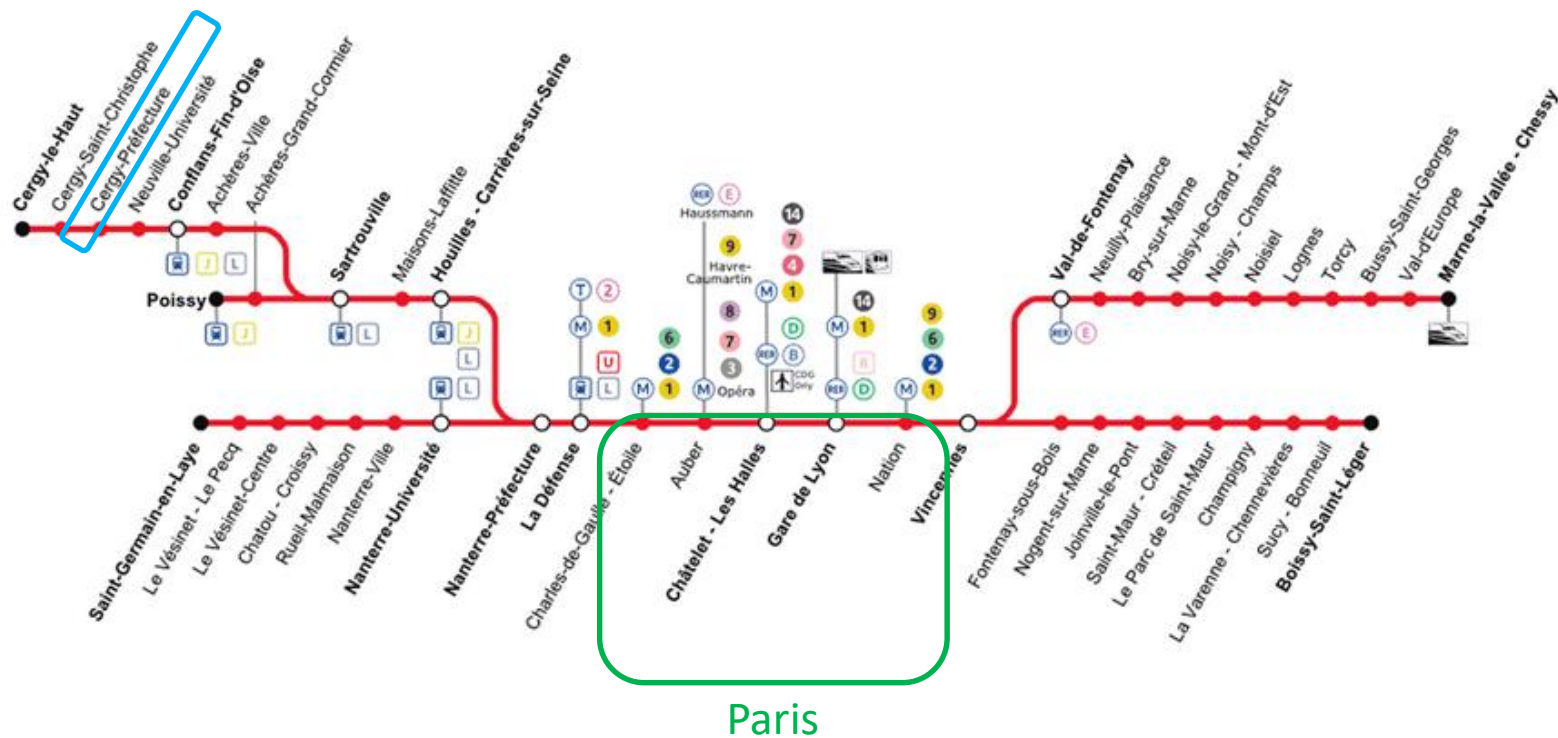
Cergy-le-Haut
Cergy-Saint-Christophe
Cergy-Préfecture
Neuville-Université
Conflans-Fin-d'Oise
Achères-Ville
Achères-Grand-Cormier
J L
Poissy
J
Sartrouville
L
Maisons-Laffitte
Houilles - Carrières-sur-Seine
J L L

Saint-Germain-en-Laye
Le Vésinet - Le Pecq
Le Vésinet-Centre
Chatou - Croissy
Rueil-Malmaison
Nanterre-Ville
Nanterre-Université
Nanterre-Préfecture
La Défense
T 2 M 1 U L
Charles-de-Gaulle - Étoile
M 6 2 1
Auber
RER E Haussmann
9 Havre-Caumartin
8 7 3 Opéra
M
Châtelet - Les Halles
14 7 4 M 1 D RER B CDG Orly
Gare de Lyon
M 14 1 R RER D
Nation
M 9 6 2 1
Vincennes

Val-de-Fontenay
RER E
Neuilly-Plaisance
Bry-sur-Marne
Noisy-le-Grand - Mont-d'Est
Noisy - Champs
Noisiel
Lognes
Torcy
Bussy-Saint-Georges
Val-d'Europe
Marne-la-Vallée - Chessy

Fontenay-sous-Bois
Nogent-sur-Marne
Joinville-le-Pont
Saint-Maur - Créteil
Le Parc de Saint-Maur
Champigny
La Varenne - Chennevières
Sucy - Bonneuil
Boissy-Saint-Léger

Paris